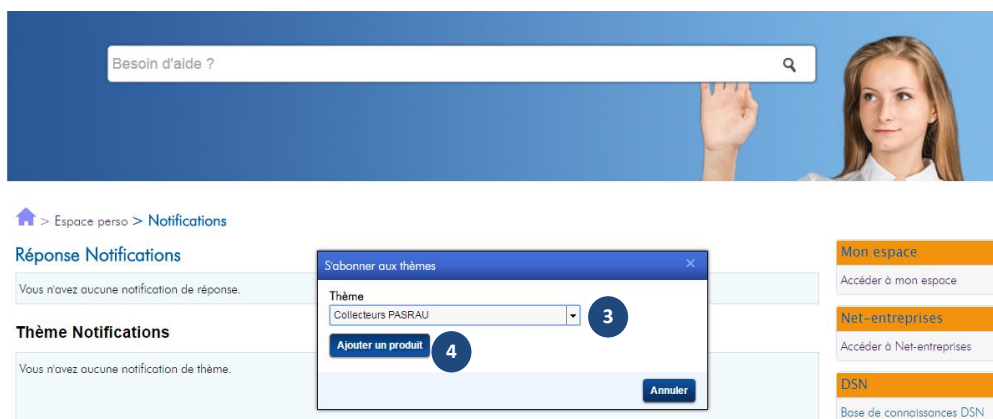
Besoin d'aide ?

> Espace perso > Notifications

Réponse Notifications

Vous n'avez aucune notification de réponse.

Thème Notifications

Vous n'avez aucune notification de thème.

S'abonner aux thèmes

×

Thème

Collecteurs PASRAU

3

Ajouter un produit

4

Annuler

Mon espace

Accéder à mon espace

Net-entreprises

Accéder à Net-entreprises

DSN

Base de connaissances DSN